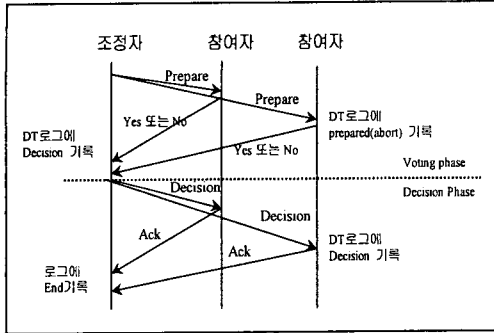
조정자

참여자

참여자

Prepare

Prepare

Yes 또는 No

DT로그에 prepared(abort) 기록

DT로그에 Decision 기록

Yes 또는 No

Voting phase

Decision Phase

Decision

Decision

Ack

Ack

DT로그에 Decision 기록

로그에 End기록